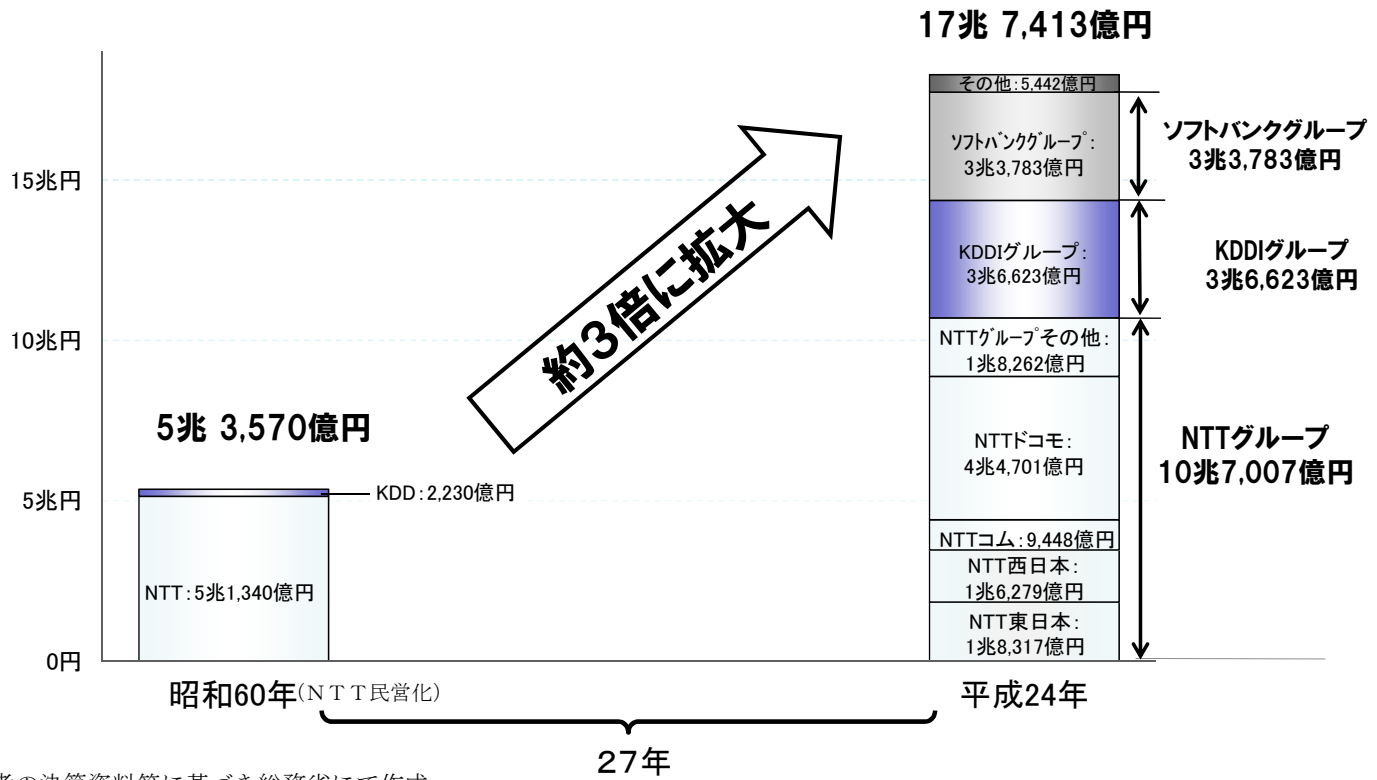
17兆 7,413億円

15兆円

10兆円

5兆円

0円

5兆 3,570億円

KDD：2,230億円

NTT：5兆1,340億円

約3倍に拡大

その他：5,442億円

ｿﾌﾄﾊﾞﾝｸｸﾞﾙｰﾌﾟ：3兆3,783億円

KDDIグループ：3兆6,623億円

NTTｸﾞﾙｰﾌﾟその他：1兆8,262億円

NTTドコモ：4兆4,701億円

NTTコム：9,448億円

NTT西日本：1兆6,279億円

NTT東日本：1兆8,317億円

ソフトバンクグループ 3兆3,783億円

KDDIグループ 3兆6,623億円

NTTグループ 10兆7,007億円

昭和60年(ＮＴＴ民営化)

平成24年

27年

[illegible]の決算資料等に基づき総務省にて作成